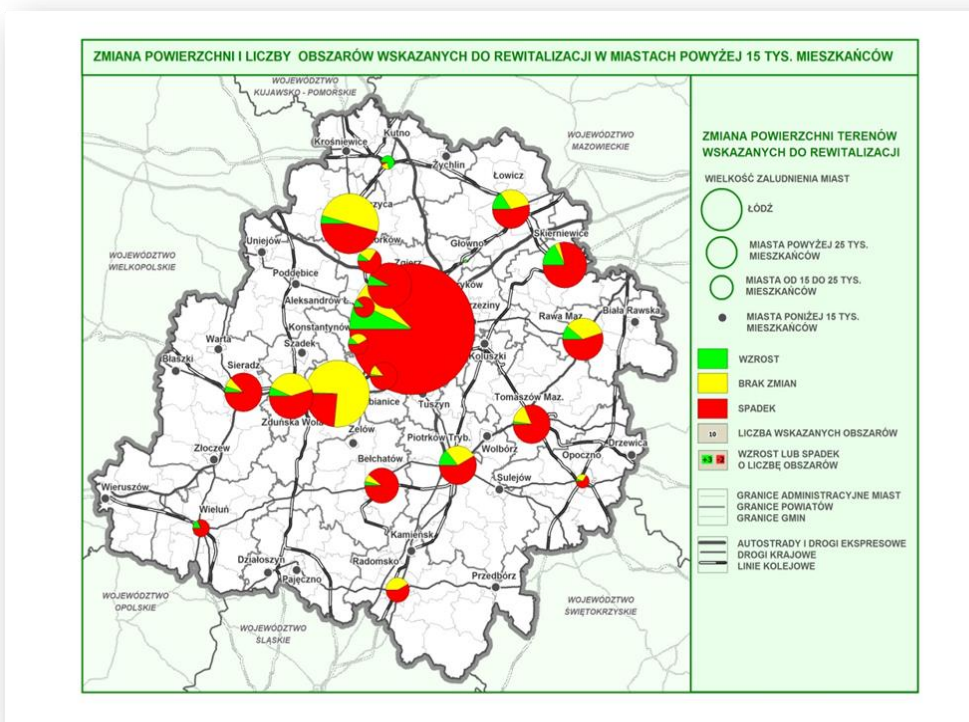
ZMIANA POWIERZCHNI I LICZBY OBSZARÓW WSKAZANYCH DO REWITALIZACJI W MIASTACH POWYŻEJ 15 TYS. MIESZKAŃCÓW

WOJEWÓDZTWO KUJAWSKO - POMORSKIE

WOJEWÓDZTWO MAZOWIECKIE

WOJEWÓDZTWO WIELKOPOLSKIE

WOJEWÓDZTWO OPOLSKIE

WOJEWÓDZTWO ŚLĄSKIE

WOJEWÓDZTWO ŚWIĘTOKRZYSKIE

Kutno
Krośniewice
Żychlin
Łowicz
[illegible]zyca
Skierniewice
Uniejów
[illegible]orków
Głowno
Poddębice
Zgierz
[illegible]ków
Aleksandrów Ł.
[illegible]rzeziny
Biała Rawska
Konstantynów
Rawa Maz.
Warta
Szadek
Koluszki
Błaszki
Sieradz
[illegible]bianice
Tuszyn
Tomaszów Maz.
Zduńska Wola
Zelów
Piotrków Tryb.
Drzewica
Złoczew
Wolbórz
Opoczno
Bełchatów
Sulejów
Wieruszów
Wieluń
Kamieńsk
Działoszyn
Radomsko
Przedbórz
Pajęczno

ZMIANA POWIERZCHNI TERENÓW WSKAZANYCH DO REWITALIZACJI

WIELKOŚĆ ZALUDNIENIA MIAST

ŁÓDŹ

MIASTA POWYŻEJ 25 TYS. MIESZKAŃCÓW

MIASTA OD 15 DO 25 TYS. MIESZKAŃCÓW

MIASTA PONIŻEJ 15 TYS. MIESZKAŃCÓW

WZROST

BRAK ZMIAN

SPADEK

10 LICZBA WSKAZANYCH OBSZARÓW

+3 -3 WZROST LUB SPADEK O LICZBĘ OBSZARÓW

GRANICE ADMINISTRACYJNE MIAST
GRANICE POWIATÓW
GRANICE GMIN

AUTOSTRADY I DROGI EKSPRESOWE
DROGI KRAJOWE
LINIE KOLEJOWE